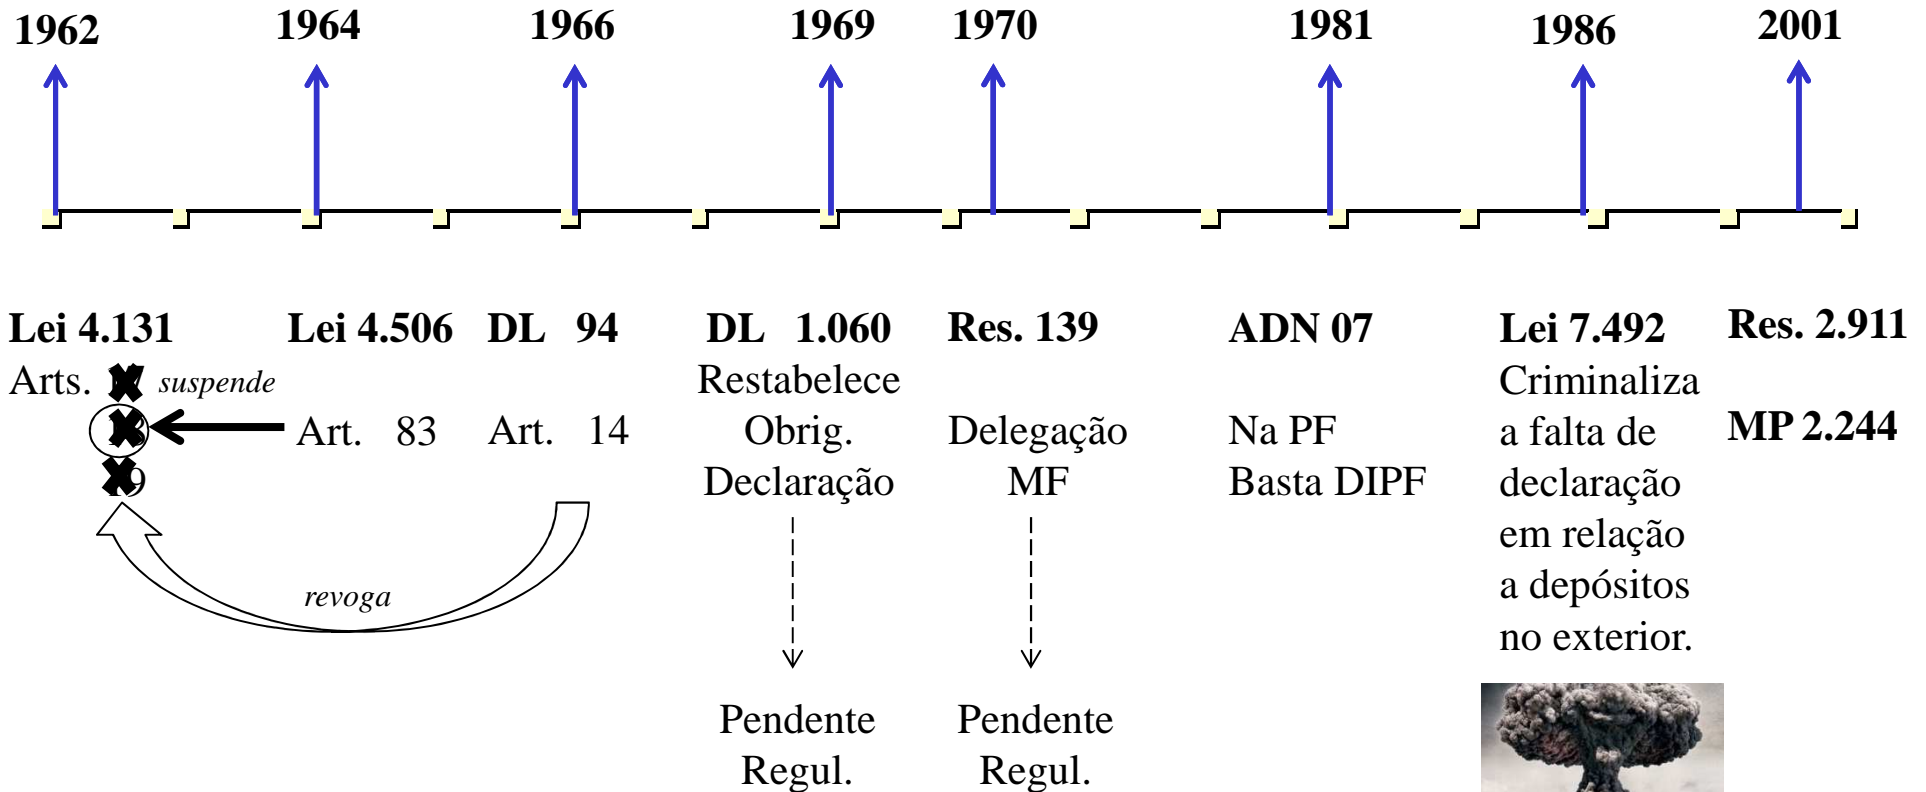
1962 1964 1966 1969 1970 1981 1986 2001

Lei 4.131
Arts. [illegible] suspende
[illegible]
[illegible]9
revoga

Lei 4.506
Art. 83

DL 94
Art. 14

DL 1.060
Restabelece
Obrig.
Declaração

Pendente
Regul.

Res. 139
Delegação
MF

Pendente
Regul.

ADN 07
Na PF
Basta DIPF

Lei 7.492
Criminaliza a falta de declaração em relação a depósitos no exterior.

Res. 2.911

MP 2.244